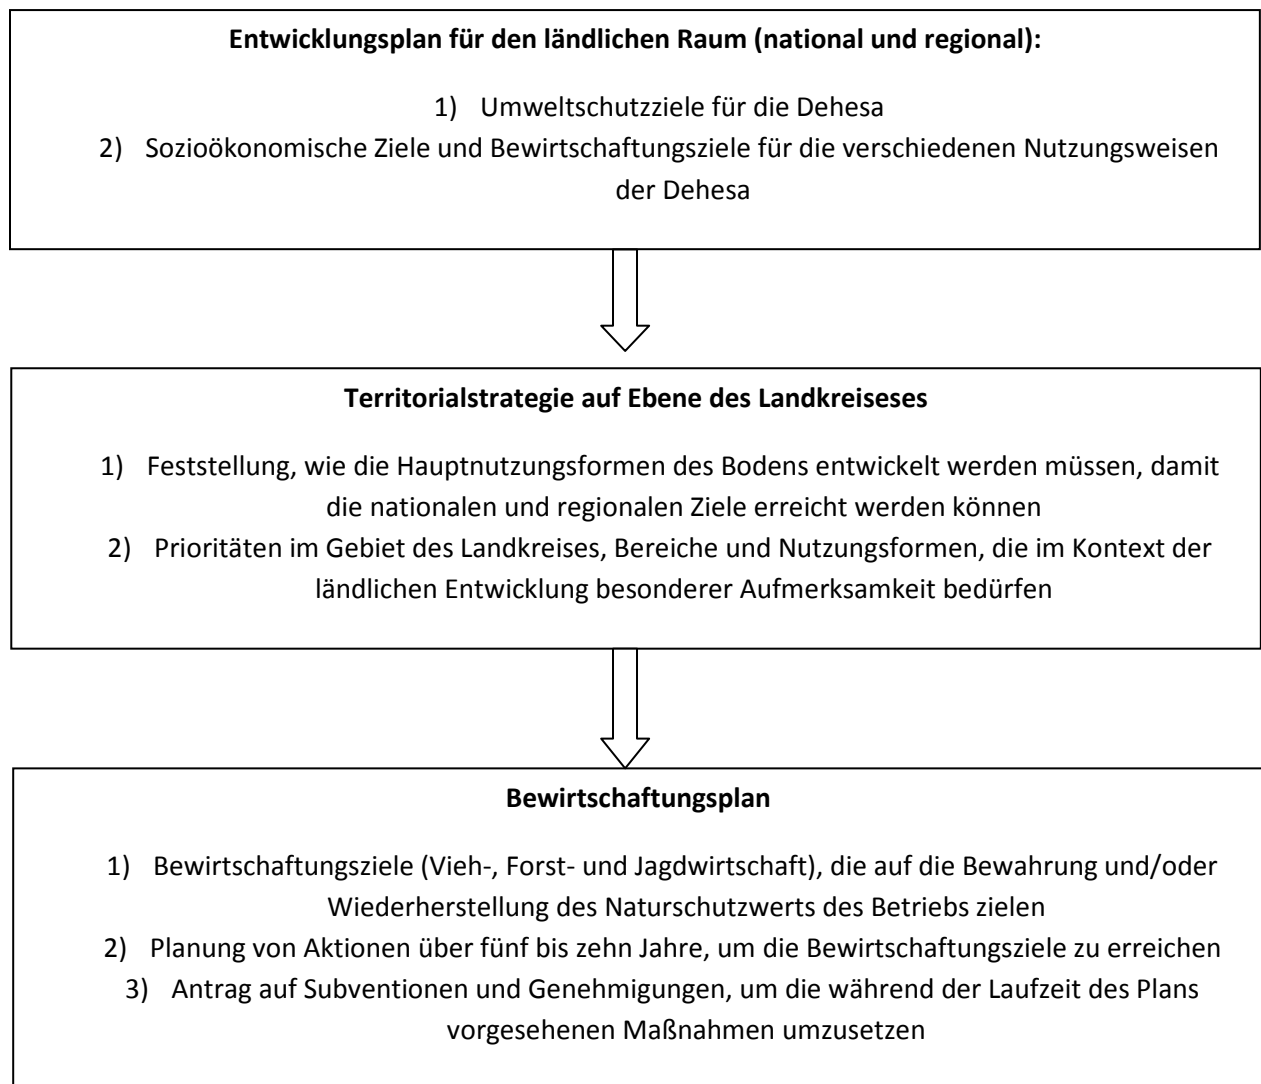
**Entwicklungsplan für den ländlichen Raum (national und regional):**

1) Umweltschutzziele für die Dehesa
2) Sozioökonomische Ziele und Bewirtschaftungsziele für die verschiedenen Nutzungsweisen der Dehesa

**Territorialstrategie auf Ebene des Landkreiseses**

1) Feststellung, wie die Hauptnutzungsformen des Bodens entwickelt werden müssen, damit die nationalen und regionalen Ziele erreicht werden können
2) Prioritäten im Gebiet des Landkreises, Bereiche und Nutzungsformen, die im Kontext der ländlichen Entwicklung besonderer Aufmerksamkeit bedürfen

**Bewirtschaftungsplan**

1) Bewirtschaftungsziele (Vieh-, Forst- und Jagdwirtschaft), die auf die Bewahrung und/oder Wiederherstellung des Naturschutzwerts des Betriebs zielen
2) Planung von Aktionen über fünf bis zehn Jahre, um die Bewirtschaftungsziele zu erreichen
3) Antrag auf Subventionen und Genehmigungen, um die während der Laufzeit des Plans vorgesehenen Maßnahmen umzusetzen